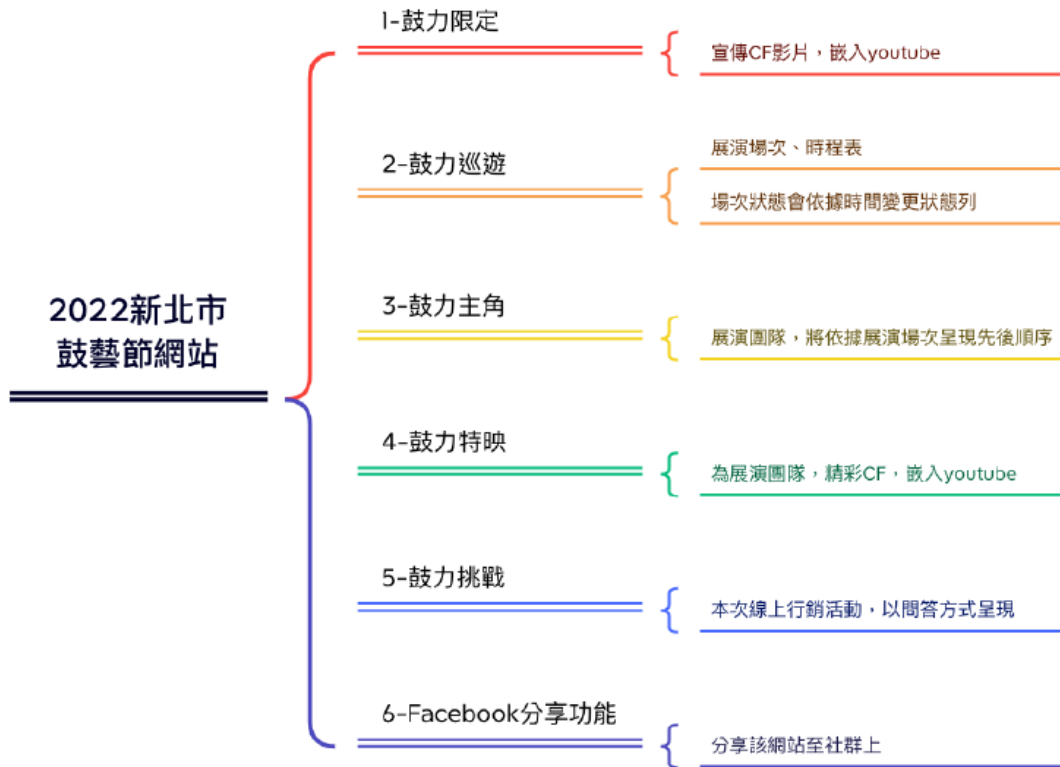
2022新北市鼓藝節網站

1-鼓力限定

宣傳CF影片，嵌入youtube

2-鼓力巡遊

展演場次、時程表

場次狀態會依據時間變更狀態列

3-鼓力主角

展演團隊，將依據展演場次呈現先後順序

4-鼓力特映

為展演團隊，精彩CF，嵌入youtube

5-鼓力挑戰

本次線上行銷活動，以問答方式呈現

6-Facebook分享功能

分享該網站至社群上